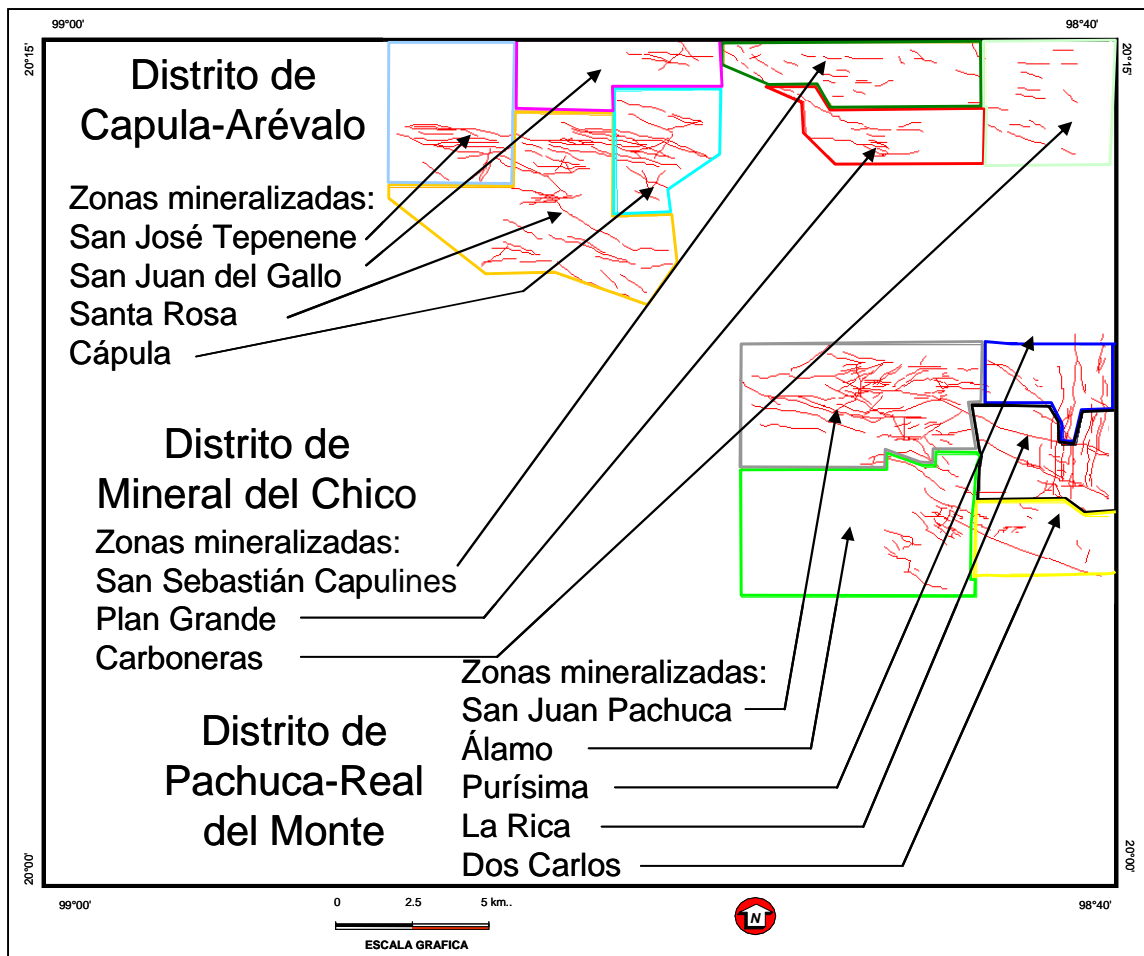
99°00'

98°40'

20°15'

20°15'

Distrito de Capula-Arévalo

Zonas mineralizadas:
San José Tepenene
San Juan del Gallo
Santa Rosa
Cápula

Distrito de Mineral del Chico

Zonas mineralizadas:
San Sebastián Capulines
Plan Grande
Carboneras

Distrito de Pachuca-Real del Monte

Zonas mineralizadas:
San Juan Pachuca
Álamo
Purísima
La Rica
Dos Carlos

20°00'

20°00'

99°00'

0 2.5 5 km..

ESCALA GRAFICA

N

98°40'